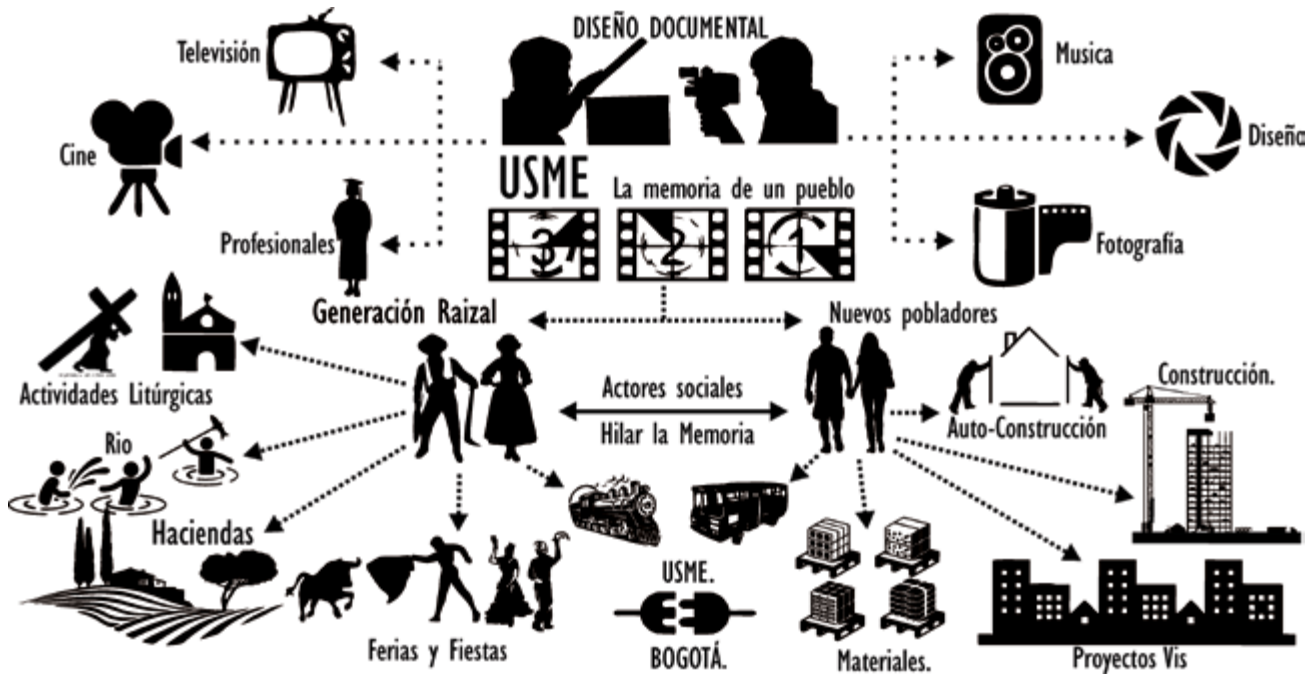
DISEÑO DOCUMENTAL

Televisión

Cine

Profesionales

Musica

Diseño

Fotografía

USME

La memoria de un pueblo

3 2 1

Generación Raizal

Nuevos pobladores

Actividades Litúrgicas

Rio

Haciendas

Actores sociales

Hilar la Memoria

Auto-Construcción

Construcción.

Ferias y Fiestas

USME.

BOGOTÁ.

Materiales.

Proyectos Vis